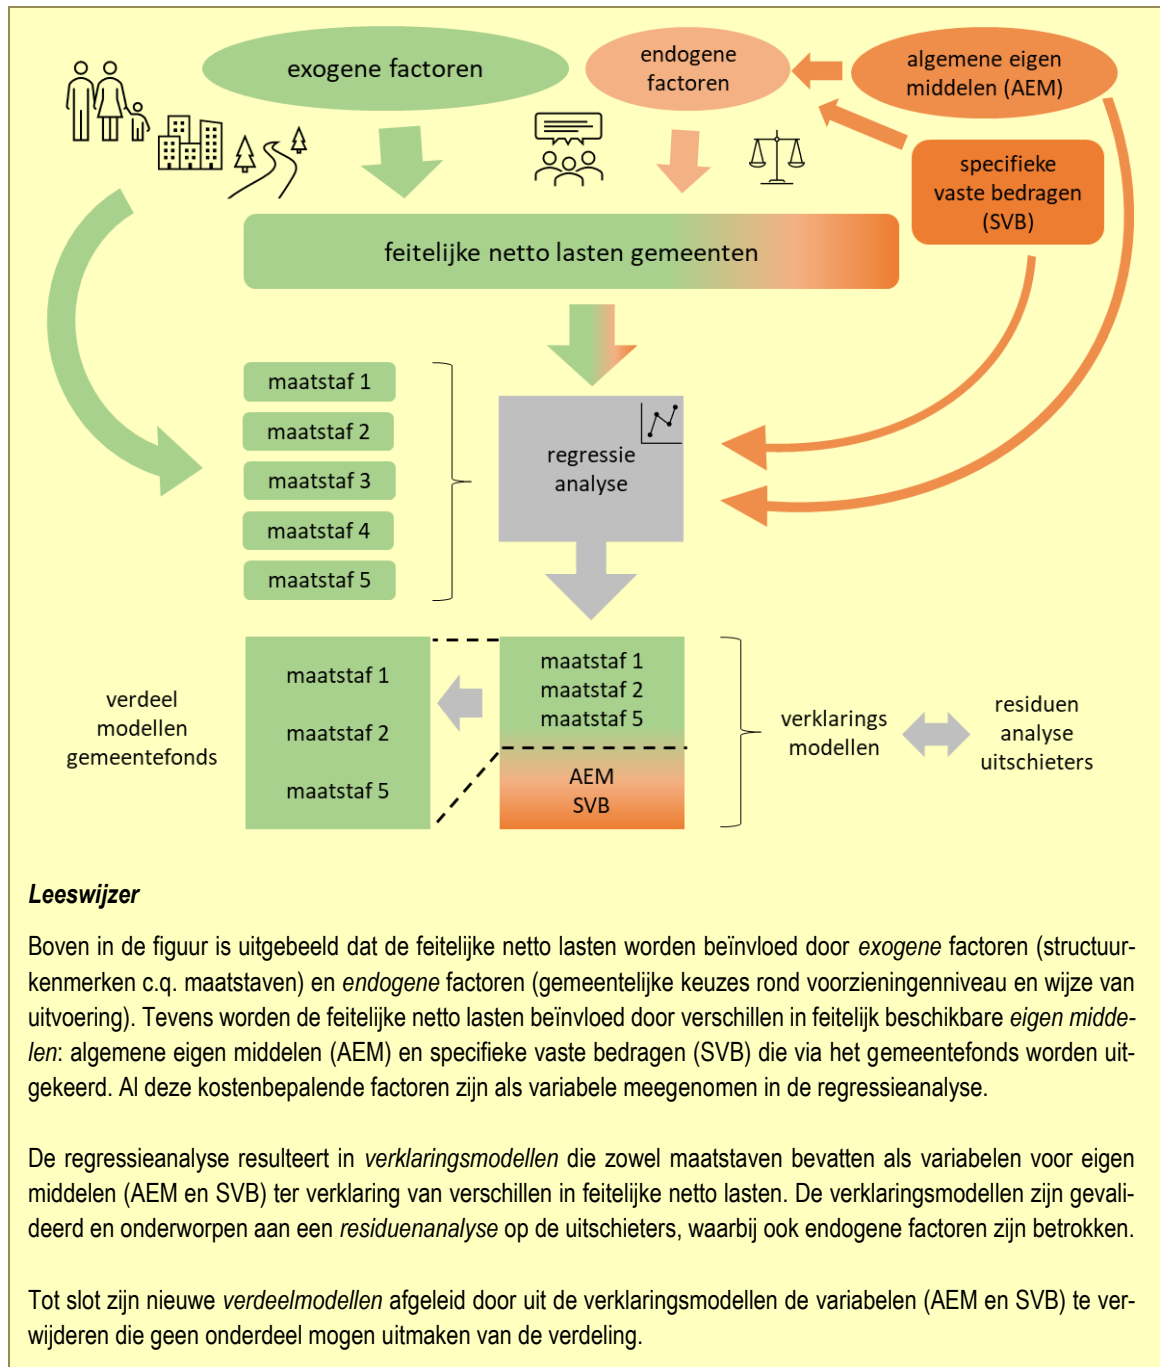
exogene factoren

endogene factoren

algemene eigen middelen (AEM)

specifieke vaste bedragen (SVB)

feitelijke netto lasten gemeenten

maatstaf 1
maatstaf 2
maatstaf 3
maatstaf 4
maatstaf 5

regressie analyse

verdeel modellen gemeentefonds

maatstaf 1
maatstaf 2
maatstaf 5

maatstaf 1
maatstaf 2
maatstaf 5
AEM
SVB

verklarings modellen

residuen analyse uitschieters

*Leeswijzer*

Boven in de figuur is uitgebeeld dat de feitelijke netto lasten worden beïnvloed door *exogene* factoren (structuurkenmerken c.q. maatstaven) en *endogene* factoren (gemeentelijke keuzes rond voorzieningenniveau en wijze van uitvoering). Tevens worden de feitelijke netto lasten beïnvloed door verschillen in feitelijk beschikbare *eigen middelen*: algemene eigen middelen (AEM) en specifieke vaste bedragen (SVB) die via het gemeentefonds worden uitgekeerd. Al deze kostenbepalende factoren zijn als variabele meegenomen in de regressieanalyse.

De regressieanalyse resulteert in *verklaringsmodellen* die zowel maatstaven bevatten als variabelen voor eigen middelen (AEM en SVB) ter verklaring van verschillen in feitelijke netto lasten. De verklaringsmodellen zijn gevalideerd en onderworpen aan een *residuenanalyse* op de uitschieters, waarbij ook endogene factoren zijn betrokken.

Tot slot zijn nieuwe *verdeelmodellen* afgeleid door uit de verklaringsmodellen de variabelen (AEM en SVB) te verwijderen die geen onderdeel mogen uitmaken van de verdeling.